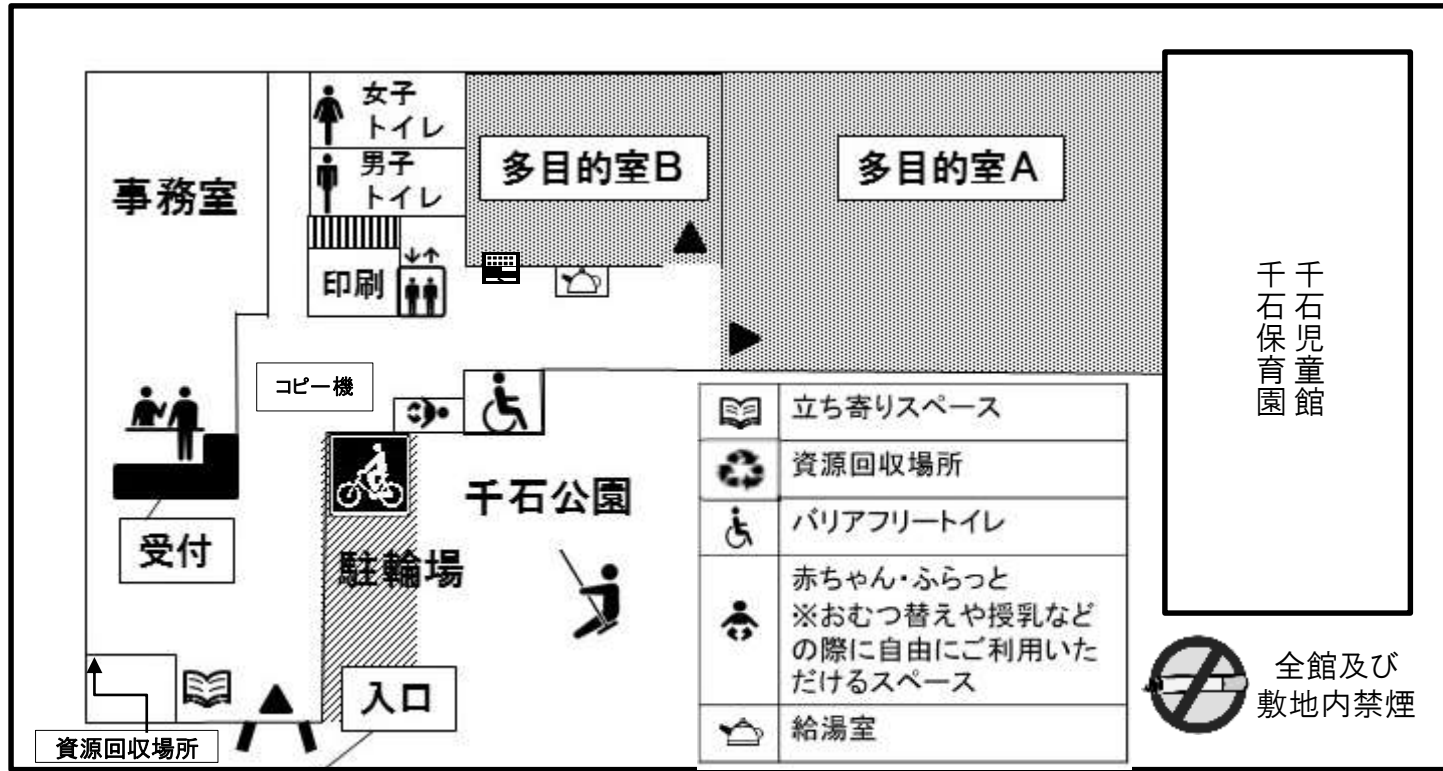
女子トイレ

男子トイレ

多目的室B

多目的室A

事務室

印刷

千石児童館

千石保育園

コピー機

| | |
|---|---|
| | 立ち寄りスペース |
| | 資源回収場所 |
| | バリアフリートイレ |
| | 赤ちゃん・ふらっと ※おむつ替えや授乳などの際に自由にご利用いただけるスペース |
| | 給湯室 |

千石公園

受付

駐輪場

入口

全館及び敷地内禁煙

資源回収場所